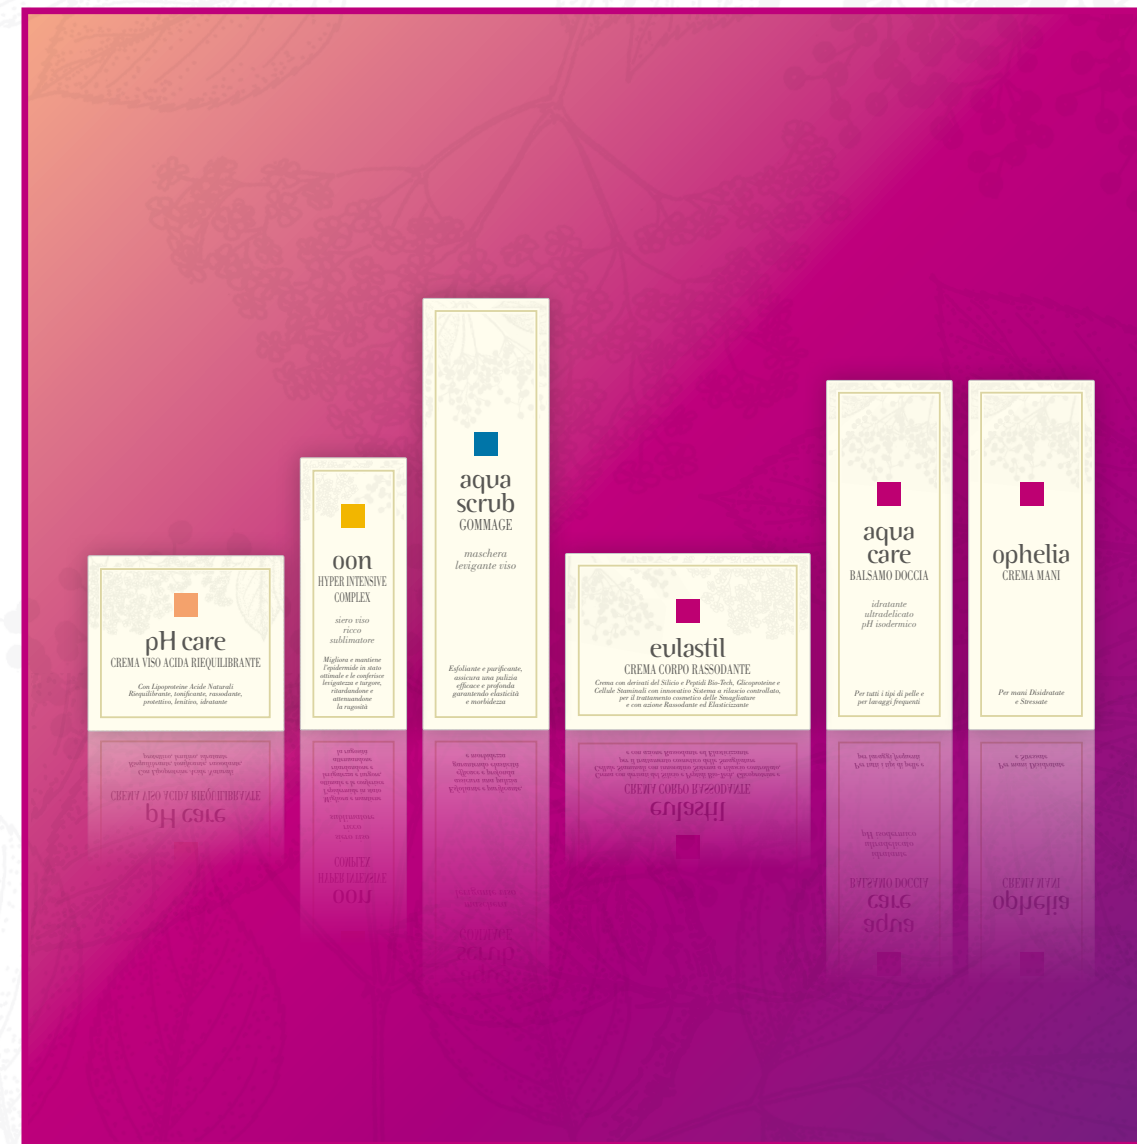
pH care
CREMA VISO ACIDA RIEQUILIBRANTE
Con Lipoproteine Acide Naturali Riequilibrante, tonificante, rassodante, protettivo, lenitivo, idratante

oon
HYPER INTENSIVE COMPLEX
siero viso ricco sublimatore
Migliora e mantiene l'epidermide in stato ottimale e le conferisce levigatezza e turgore, ritardandone e attenuandone la rugosità

aqua scrub
GOMMAGE
maschera levigante viso
Esfoliante e purificante, assicura una pulizia efficace e profonda garantendo elasticità e morbidezza

eulastil
CREMA CORPO RASSODANTE
Crema con derivati del Silicio e Peptidi Bio-Tech, Glicoproteine e Cellule Staminali con innovativo Sistema a rilascio controllato, per il trattamento cosmetico delle Smagliature e con azione Rassodante ed Elasticizzante

aqua care
BALSAMO DOCCIA
idratante ultradelicato pH isodermico
Per tutti i tipi di pelle e per lavaggi frequenti

ophelia
CREMA MANI
Per mani Disidratate e Stressate